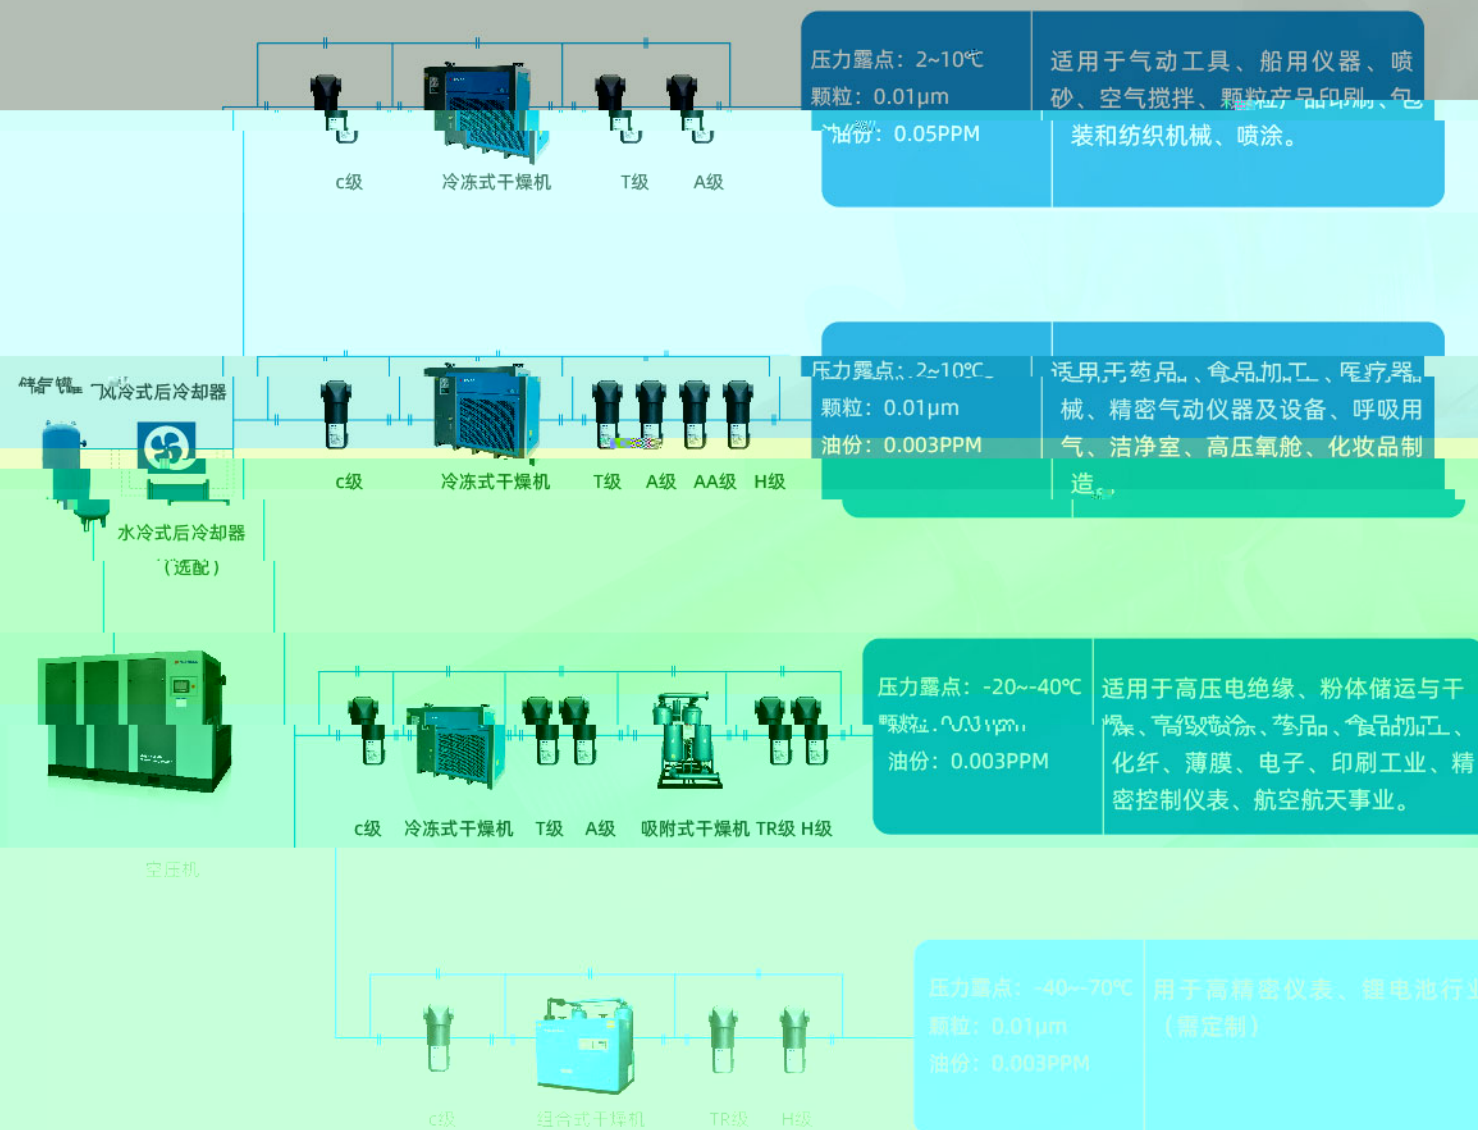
c级 冷冻式干燥机 T级 A级

压力露点：2~10℃
颗粒：0.01μm
油份：0.05PPM

适用于气动工具、船用仪器、喷砂、空气搅拌、颗粒产品印刷、包装和纺织机械、喷涂。

储气罐 风冷式后冷却器

水冷式后冷却器
（选配）

c级 冷冻式干燥机 T级 A级 AA级 H级

压力露点：2~10℃
颗粒：0.01μm
油份：0.003PPM

适用于药品、食品加工、医疗器械、精密气动仪器及设备、呼吸用气、洁净室、高压氧舱、化妆品制造。

空压机

c级 冷冻式干燥机 T级 A级 吸附式干燥机 TR级 H级

压力露点：-20~-40℃
颗粒：0.01μm
油份：0.003PPM

适用于高压电绝缘、粉体储运与干燥、高级喷涂、药品、食品加工、化纤、薄膜、电子、印刷工业、精密控制仪表、航空航天事业。

c级 组合式干燥机 TR级 H级

压力露点：-40~-70℃
颗粒：0.01μm
油份：0.003PPM

用于高精密仪表、锂电池行业（需定制）